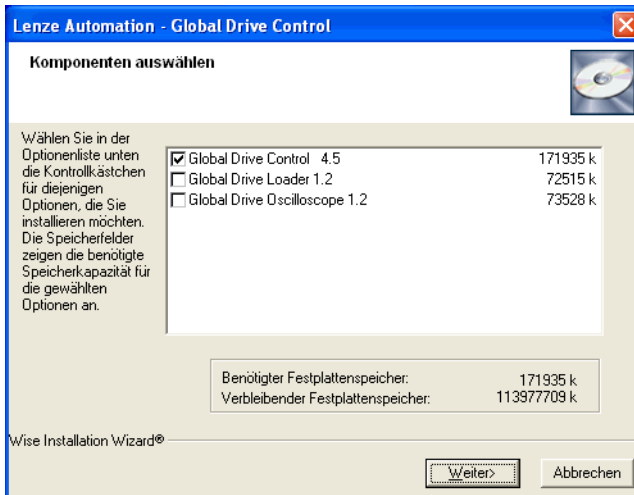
Lenze Automation - Global Drive Control

Komponenten auswählen

Wählen Sie in der Optionenliste unten die Kontrollkästchen für diejenigen Optionen, die Sie installieren möchten. Die Speicherfelder zeigen die benötigte Speicherkapazität für die gewählten Optionen an.

| | | |
|---|---|---|
| ☑ | Global Drive Control 4.5 | 171935 k |
| ☐ | Global Drive Loader 1.2 | 72515 k |
| ☐ | Global Drive Oscilloscope 1.2 | 73528 k |

Benötigter Festplattenspeicher: 171935 k
Verbleibender Festplattenspeicher: 113977709 k

Wise Installation Wizard®

Weiter>

Abbrechen